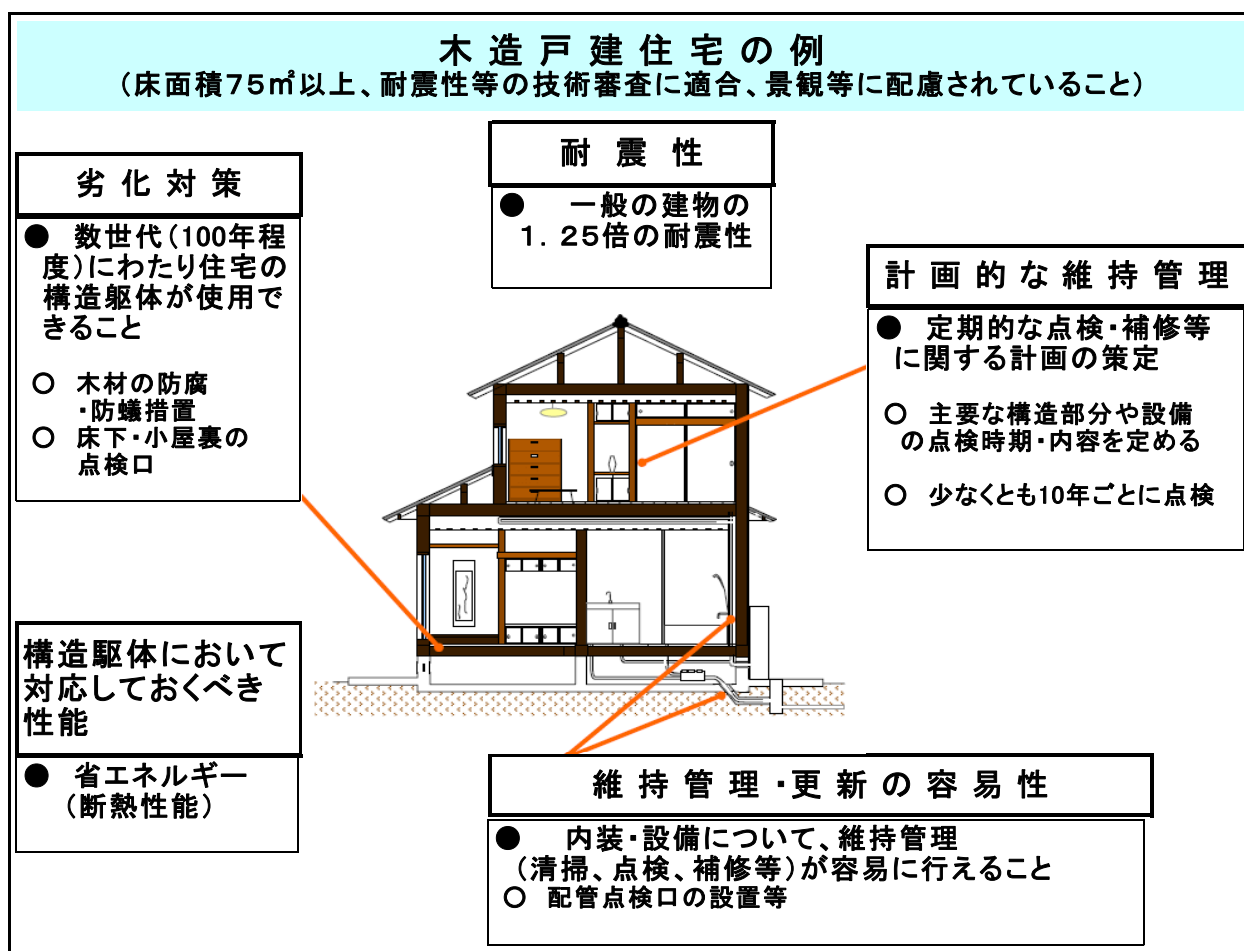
木造戸建住宅の例
（床面積75㎡以上、耐震性等の技術審査に適合、景観等に配慮されていること）

劣化対策

● 数世代（100年程度）にわたり住宅の構造躯体が使用できること

○ 木材の防腐・防蟻措置
○ 床下・小屋裏の点検口

耐震性

● 一般の建物の1．25倍の耐震性

計画的な維持管理

● 定期的な点検・補修等に関する計画の策定

○ 主要な構造部分や設備の点検時期・内容を定める

○ 少なくとも10年ごとに点検

構造躯体において対応しておくべき性能

● 省エネルギー（断熱性能）

維持管理・更新の容易性

● 内装・設備について、維持管理（清掃、点検、補修等）が容易に行えること
○ 配管点検口の設置等